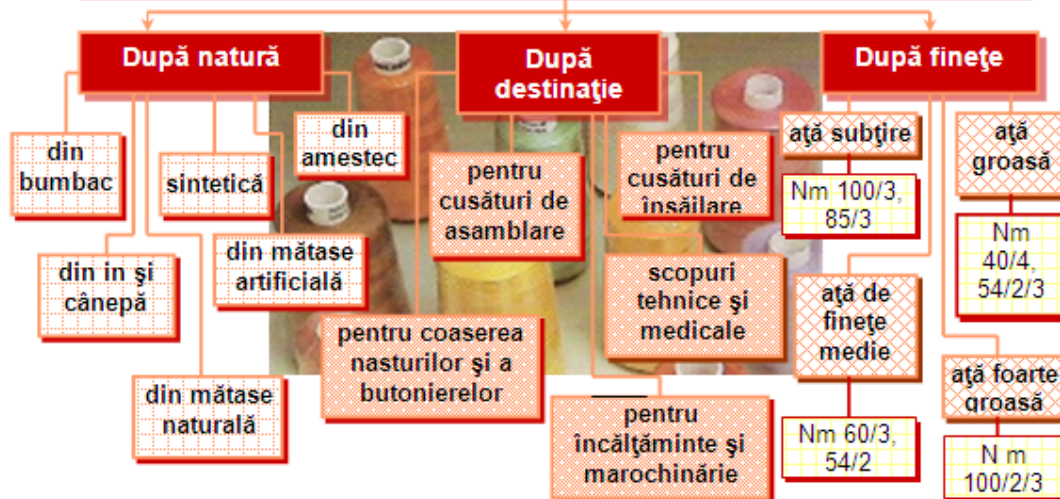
După natură

din bumbac

sintetică

din amestec

din in şi cânepă

din mătase artificială

din mătase naturală

După destinaţie

pentru cusături de asamblare

pentru cusături de însăilare

scopuri tehnice şi medicale

pentru coaserea nasturilor şi a butonierelor

pentru încălţăminte şi marochinărie

După fineţe

aţă subţire

Nm 100/3, 85/3

aţă de fineţe medie

Nm 60/3, 54/2

aţă groasă

Nm 40/4, 54/2/3

aţă foarte groasă

N m 100/2/3